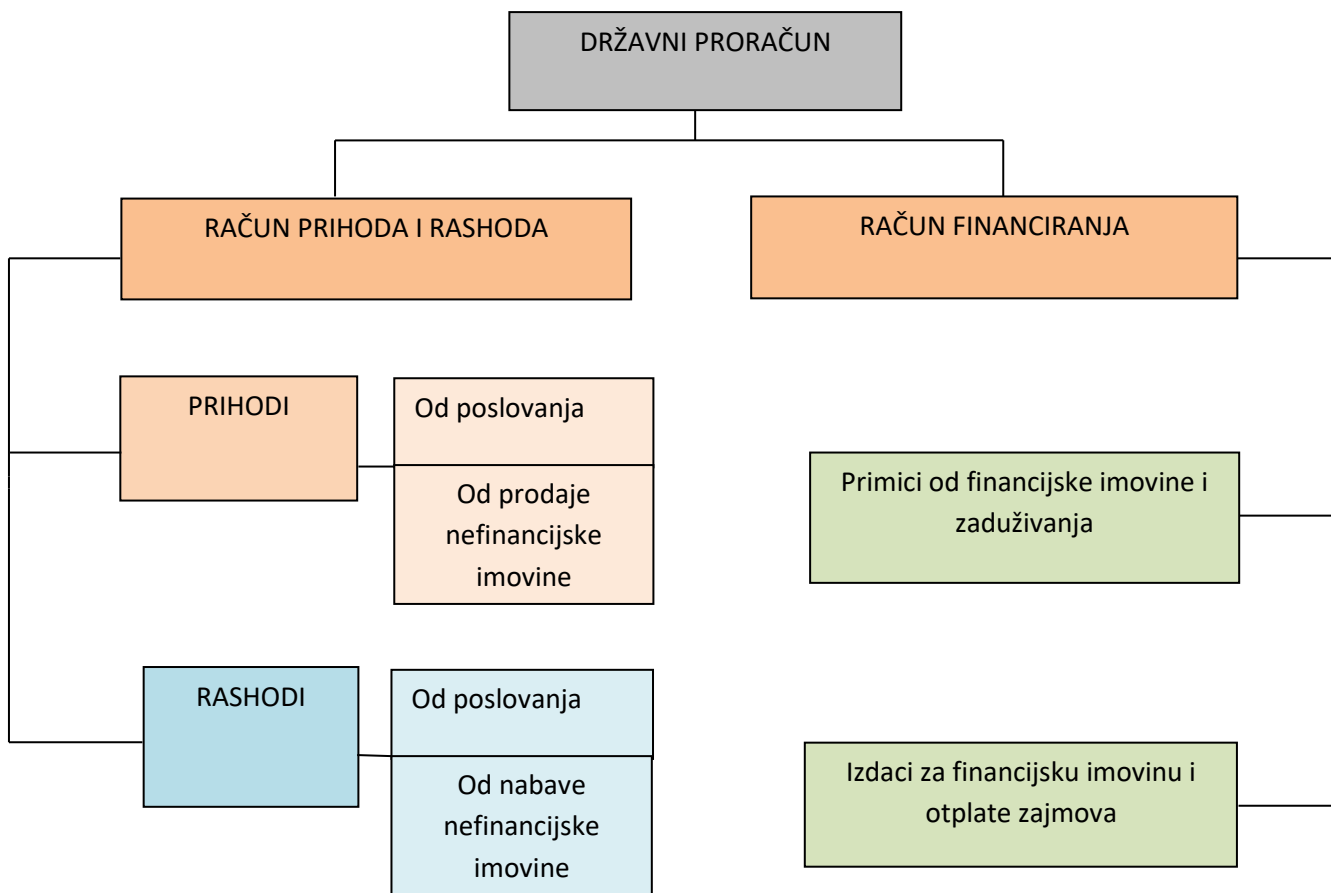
DRŽAVNI PRORAČUN

RAČUN PRIHODA I RASHODA

RAČUN FINANCIRANJA

PRIHODI

Od poslovanja

Od prodaje nefinancijske imovine

Primici od financijske imovine i zaduživanja

RASHODI

Od poslovanja

Od nabave nefinancijske imovine

Izdaci za financijsku imovinu i otplate zajmova